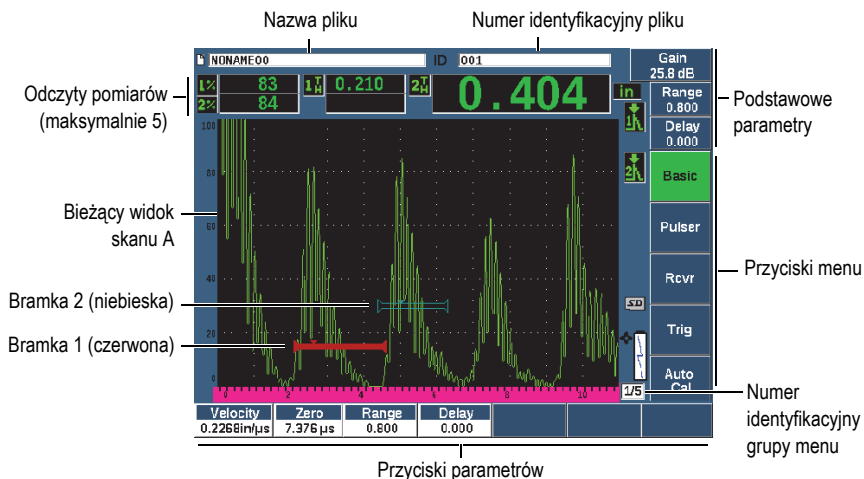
Nazwa pliku

Numer identyfikacyjny pliku

NONAME00

ID 001

Gain 25.8 dB

Odczyty pomiarów (maksymalnie 5)

1% 83
2% 84

$1^{T}_{H}$ 0.210

$2^{T}_{H}$ 0.404 in

Range 0.800

Delay 0.000

Podstawowe parametry

100
80
60
40
20
0

Basic

Pulser

Rcvr

Trig

Auto Cal

Bieżący widok skanu A

Bramka 2 (niebieska)

Bramka 1 (czerwona)

Przyciski menu

0 2 4 6 8 10

1/5

Numer identyfikacyjny grupy menu

| Velocity | Zero | Range | Delay |
|---|---|---|---|
| 0.2268in/µs | 7.376 µs | 0.800 | 0.000 |

Przyciski parametrów